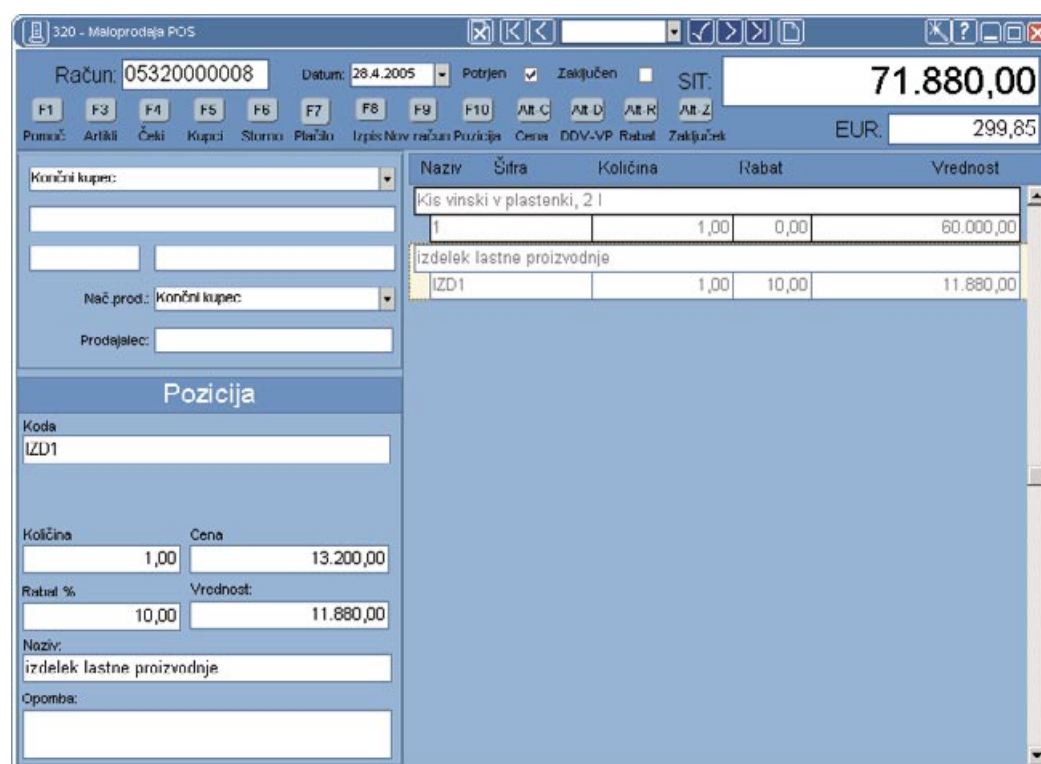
320 - Maloprodaja POS

Račun: 05320000008 Datum: 28.4.2005 Potrjen Zaključen SIT: 71.880,00

EUR. 299,85

F1 Pomoč F3 Artikli F4 Čeki F5 Kupci F6 Storno F7 Plačilo F8 Izpis F9 Nov račun F10 Pozicija Alt-C Cena Alt-D DDV-VP Alt-R Rabat Alt-Z Zaključek

Končni kupec:

Nač.prod.: Končni kupec

Prodajalec:

Pozicija

Koda
IZD1

Količina 1,00
Cena 13.200,00
Rabat % 10,00
Vrednost: 11.880,00
Naziv:
izdelek lastne proizvodnje
Opomba:

| Naziv | Šifra | Količina | Rabat | Vrednost |
|---|---|---|---|---|
| Kis vinski v plastenki, 2 l | | | | |
| 1 | | 1,00 | 0,00 | 60.000,00 |
| izdelek lastne proizvodnje | | | | |
| IZD1 | | 1,00 | 10,00 | 11.880,00 |